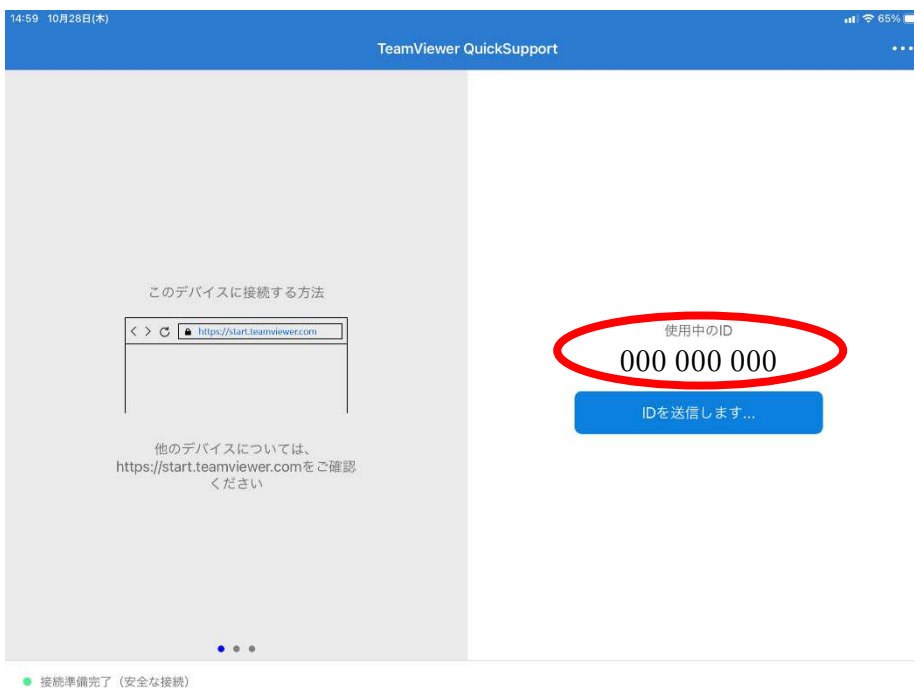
14:59 10月28日(木)

65%

TeamViewer QuickSupport

このデバイスに接続する方法

https://start.teamviewer.com

他のデバイスについては、https://start.teamviewer.comをご確認ください

使用中のID
000 000 000

IDを送信します...

接続準備完了（安全な接続）